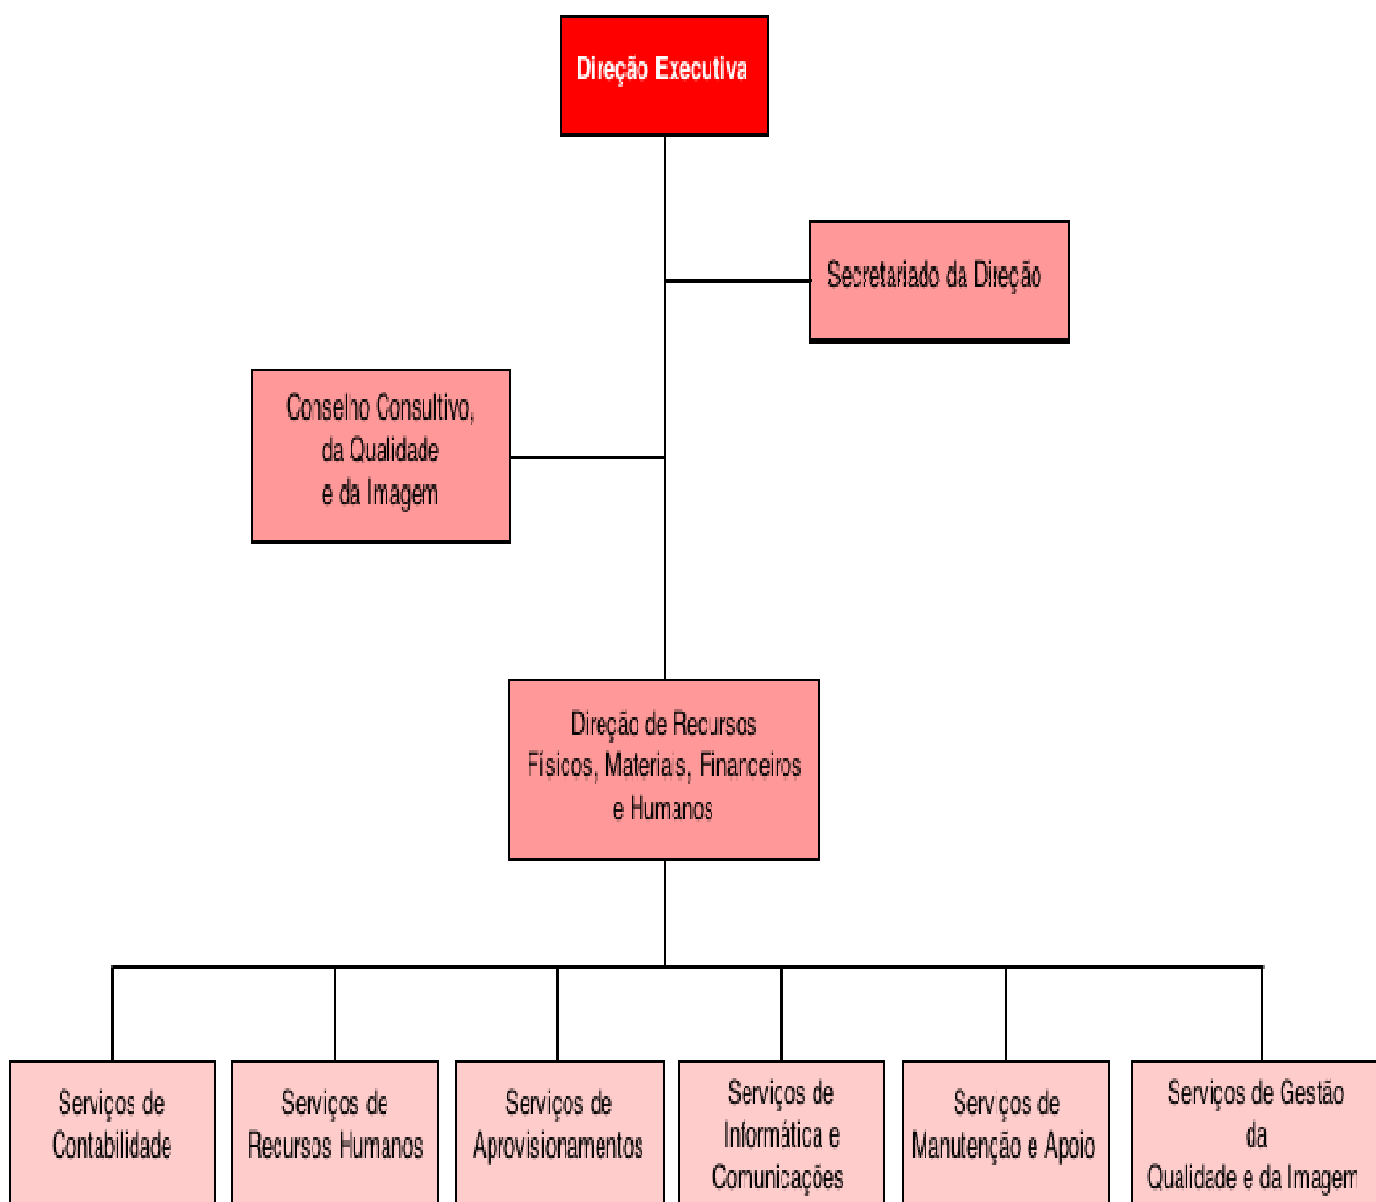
Direção Executiva

Secretariado da Direção

Conselho Consultivo, da Qualidade e da Imagem

Direção de Recursos Físicos, Materiais, Financeiros e Humanos

Serviços de Contabilidade

Serviços de Recursos Humanos

Serviços de Aprovisionamentos

Serviços de Informática e Comunicações

Serviços de Manutenção e Apoio

Serviços de Gestão da Qualidade e da Imagem